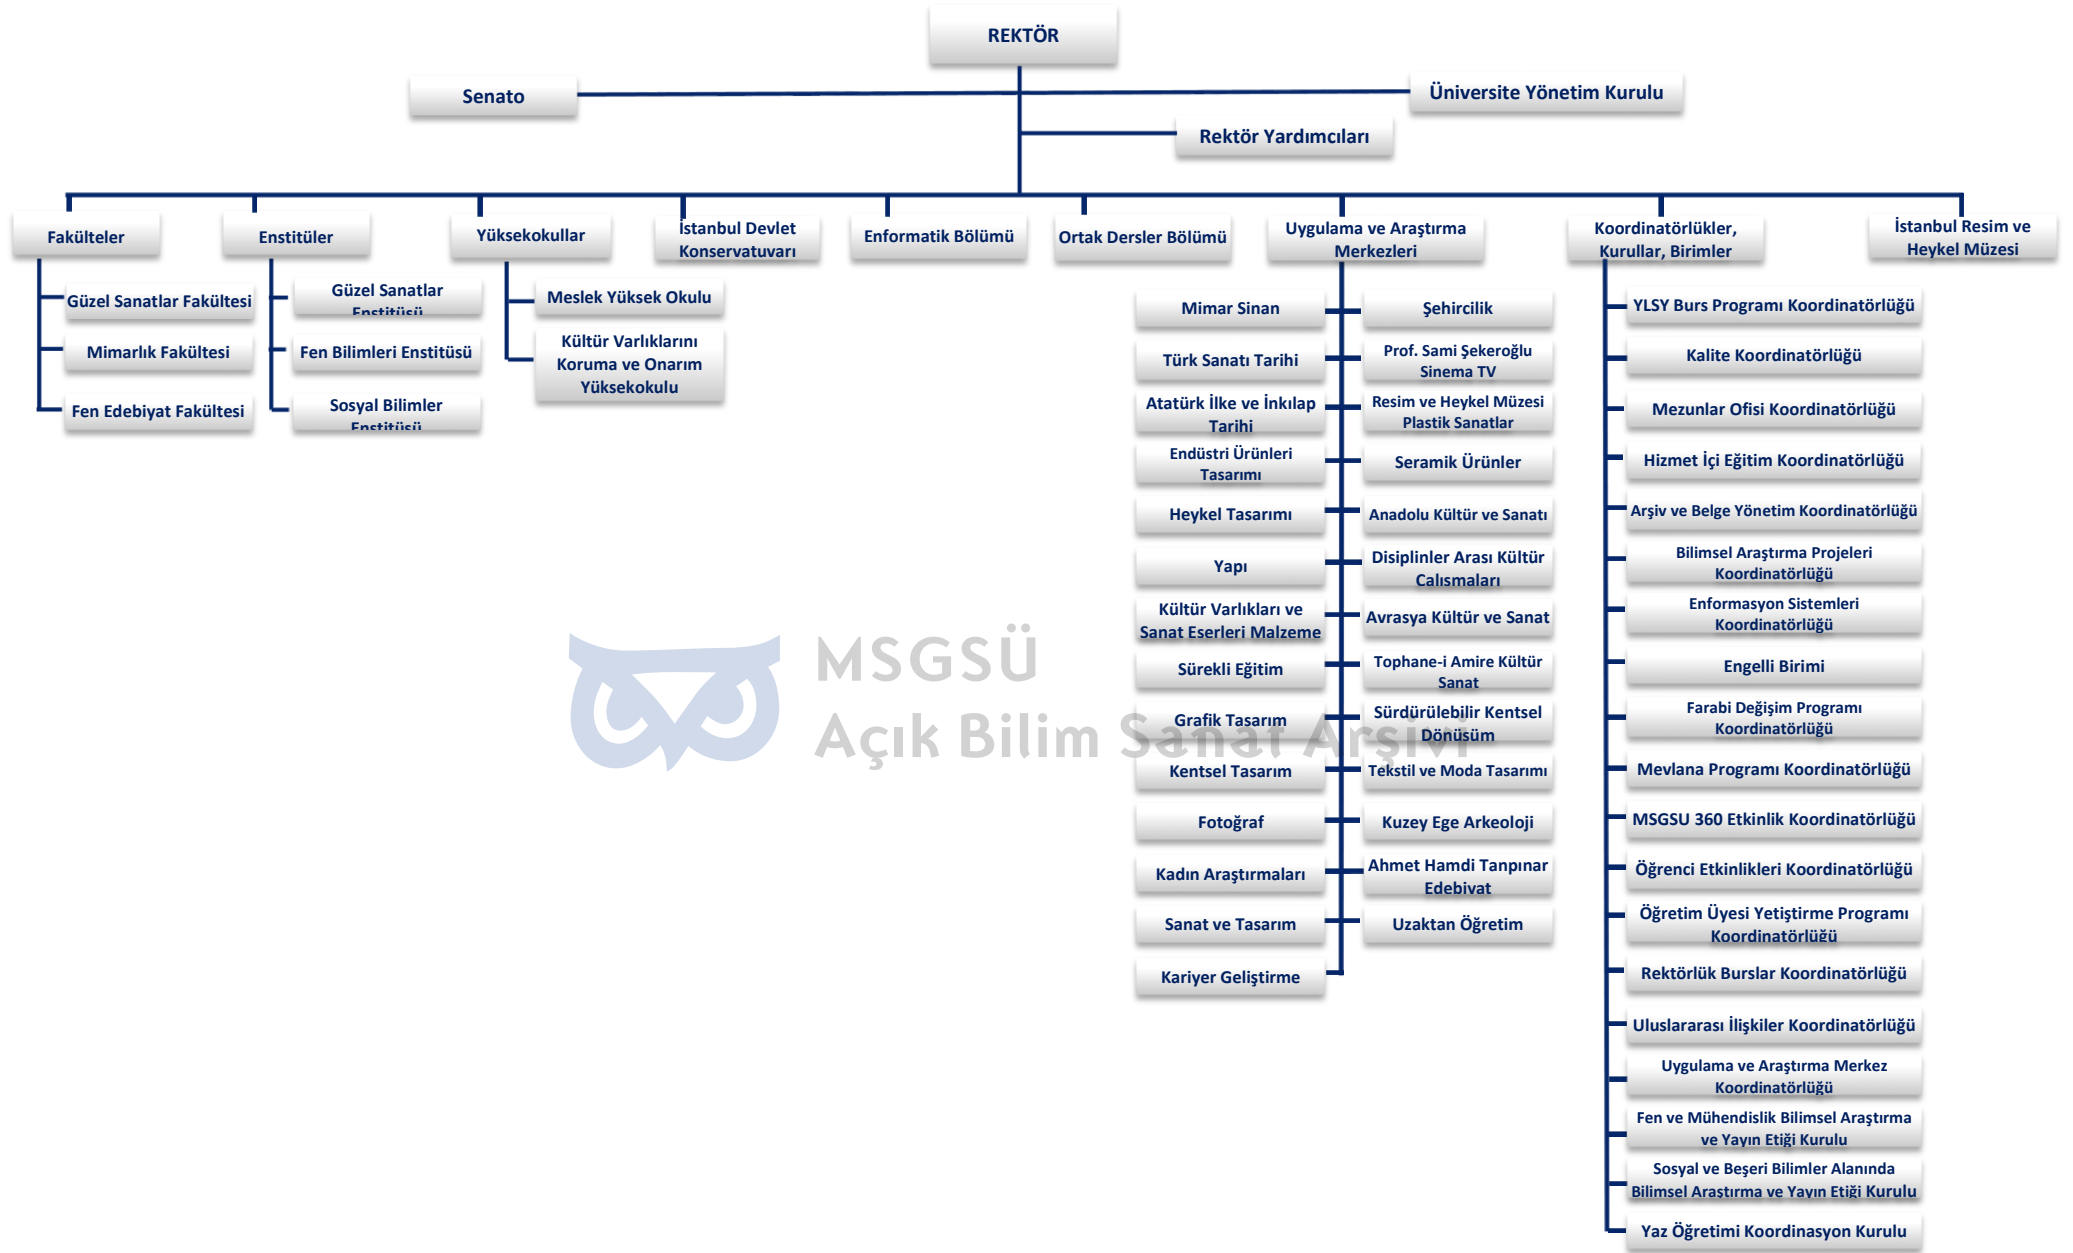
REKTÖR

Senato

Üniversite Yönetim Kurulu

Rektör Yardımcıları

Fakülteler

Güzel Sanatlar Fakültesi

Mimarlık Fakültesi

Fen Edebiyat Fakültesi

Enstitüler

Güzel Sanatlar Enstitüsü

Fen Bilimleri Enstitüsü

Sosyal Bilimler Enstitüsü

Yüksekokullar

Meslek Yüksek Okulu

Kültür Varlıklarını Koruma ve Onarım Yüksekokulu

İstanbul Devlet Konservatuvarı

Enformatik Bölümü

Ortak Dersler Bölümü

Uygulama ve Araştırma Merkezleri

Mimar Sinan

Türk Sanatı Tarihi

Atatürk İlke ve İnkılap Tarihi

Endüstri Ürünleri Tasarımı

Heykel Tasarımı

Yapı

Kültür Varlıkları ve Sanat Eserleri Malzeme

Sürekli Eğitim

Grafik Tasarım

Kentsel Tasarım

Fotoğraf

Kadın Araştırmaları

Sanat ve Tasarım

Kariyer Geliştirme

Şehircilik

Prof. Sami Şekeroğlu Sinema TV

Resim ve Heykel Müzesi Plastik Sanatlar

Seramik Ürünler

Anadolu Kültür ve Sanatı

Disiplinler Arası Kültür Çalışmaları

Avrasya Kültür ve Sanat

Tophane-i Amire Kültür Sanat

Sürdürülebilir Kentsel Dönüşüm

Tekstil ve Moda Tasarımı

Kuzey Ege Arkeoloji

Ahmet Hamdi Tanpınar Edebiyat

Uzaktan Öğretim

Koordinatörlükler, Kurullar, Birimler

YLSY Burs Programı Koordinatörlüğü

Kalite Koordinatörlüğü

Mezunlar Ofisi Koordinatörlüğü

Hizmet İçi Eğitim Koordinatörlüğü

Arşiv ve Belge Yönetim Koordinatörlüğü

Bilimsel Araştırma Projeleri Koordinatörlüğü

Enformasyon Sistemleri Koordinatörlüğü

Engelli Birimi

Farabi Değişim Programı Koordinatörlüğü

Mevlana Programı Koordinatörlüğü

MSGSU 360 Etkinlik Koordinatörlüğü

Öğrenci Etkinlikleri Koordinatörlüğü

Öğretim Üyesi Yetiştirme Programı Koordinatörlüğü

Rektörlük Burslar Koordinatörlüğü

Uluslararası İlişkiler Koordinatörlüğü

Uygulama ve Araştırma Merkez Koordinatörlüğü

Fen ve Mühendislik Bilimsel Araştırma ve Yayın Etiği Kurulu

Sosyal ve Beşeri Bilimler Alanında Bilimsel Araştırma ve Yayın Etiği Kurulu

Yaz Öğretimi Koordinasyon Kurulu

İstanbul Resim ve Heykel Müzesi

MSGSÜ
Açık Bilim Sanat Arşivi